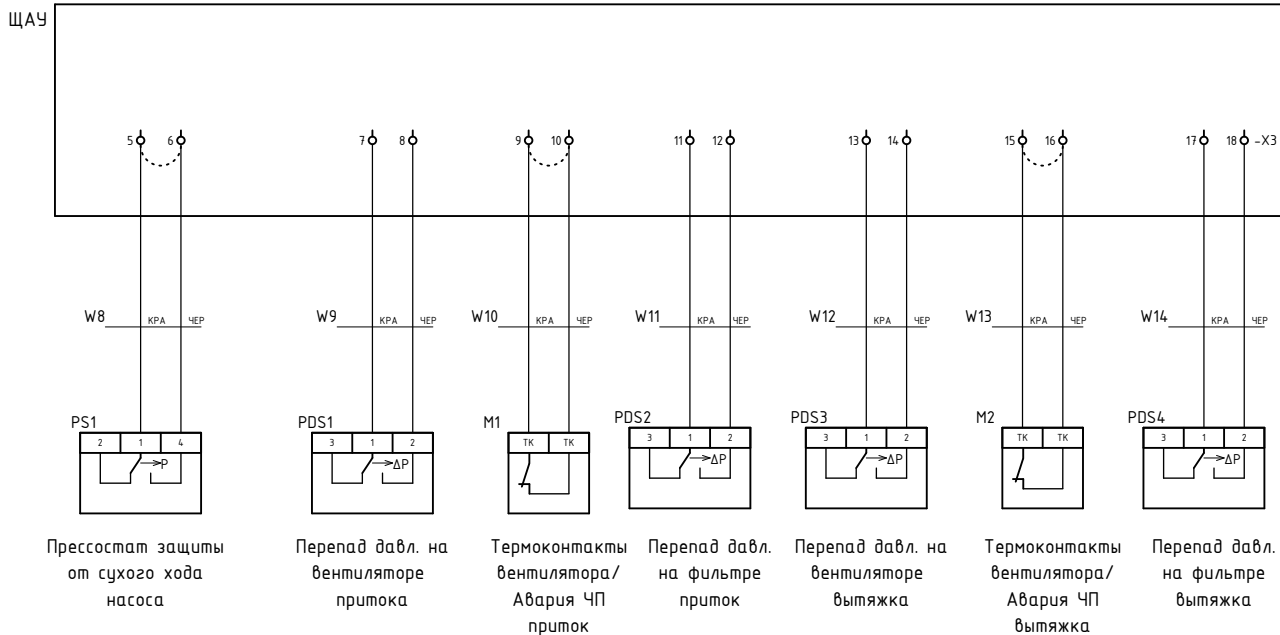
ЩАУ

5 6 7 8 9 10 11 12 13 14 15 16 17 18 -X3

W8 КРА ЧЕР
W9 КРА ЧЕР
W10 КРА ЧЕР
W11 КРА ЧЕР
W12 КРА ЧЕР
W13 КРА ЧЕР
W14 КРА ЧЕР

PS1
2 1 4
P

PDS1
3 1 2
ΔP

M1
ТК ТК

PDS2
3 1 2
ΔP

PDS3
3 1 2
ΔP

M2
ТК ТК

PDS4
3 1 2
ΔP

Прессостат защиты от сухого хода насоса

Перепад давл. на вентиляторе притока

Термоконтакты вентилятора/ Авария ЧП приток

Перепад давл. на фильтре приток

Перепад давл. на вентиляторе вытяжка

Термоконтакты вентилятора/ Авария ЧП вытяжка

Перепад давл. на фильтре вытяжка